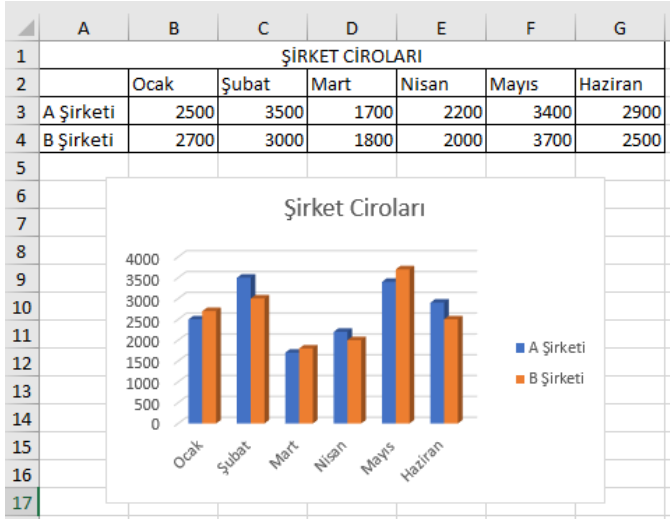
| | A | B | C | D | E | F | G |
|---|---|---|---|---|---|---|---|
| 1 | ŞİRKET CİROLARI | | | | | | |
| 2 | | Ocak | Şubat | Mart | Nisan | Mayıs | Haziran |
| 3 | A Şirketi | 2500 | 3500 | 1700 | 2200 | 3400 | 2900 |
| 4 | B Şirketi | 2700 | 3000 | 1800 | 2000 | 3700 | 2500 |
| 5 | | | | | | | |
| 6 | | | | | | | |
| 7 | | | | | | | |
| 8 | | | | | | | |
| 9 | | | | | | | |
| 10 | | | | | | | |
| 11 | | | | | | | |
| 12 | | | | | | | |
| 13 | | | | | | | |
| 14 | | | | | | | |
| 15 | | | | | | | |
| 16 | | | | | | | |
| 17 | | | | | | | |

Şirket Ciroları

4000
3500
3000
2500
2000
1500
1000
500
0

Ocak Şubat Mart Nisan Mayıs Haziran

A Şirketi
B Şirketi